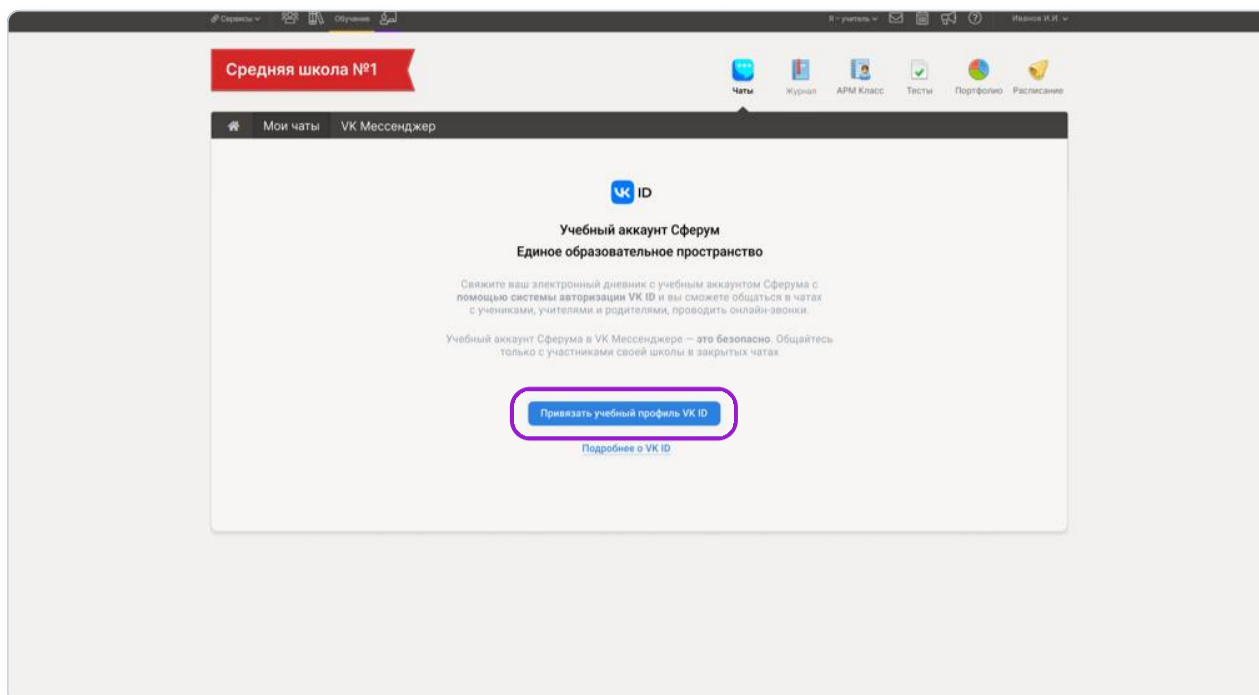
Сервисы Обучение Я - учитель Иванов И.И.

Средняя школа №1

Чаты Журнал АРМ Класс Тесты Портфолио Расписание

Мои чаты VK Мессенджер

VK ID

Учебный аккаунт Сферум
Единое образовательное пространство

Свяжите ваш электронный дневник с учебным аккаунтом Сферума с помощью системы авторизации VK ID и вы сможете общаться в чатах с учениками, учителями и родителями, проводить онлайн-звонки.

Учебный аккаунт Сферума в VK Мессенджере — это безопасно. Общайтесь только с участниками своей школы в закрытых чатах

Привязать учебный профиль VK ID

Подробнее о VK ID